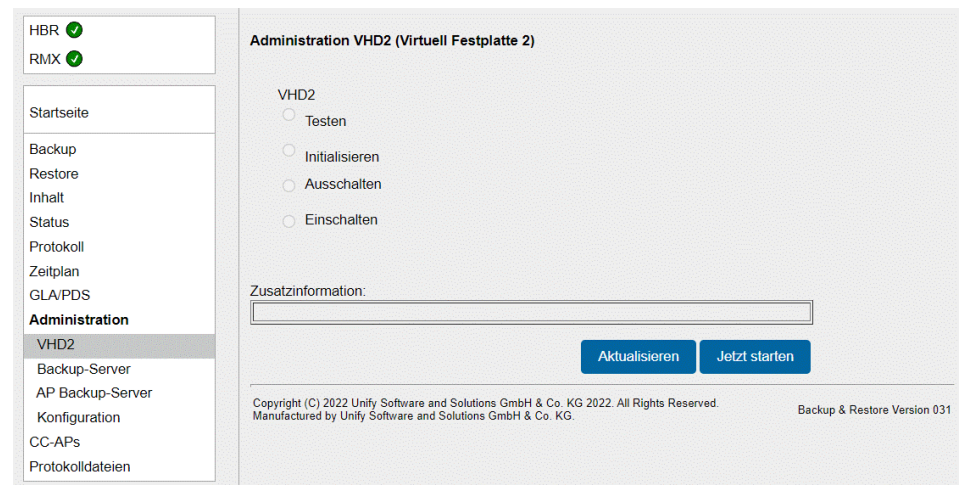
HBR
RMX

Startseite

Backup
Restore
Inhalt
Status
Protokoll
Zeitplan
GLA/PDS
Administration
VHD2
Backup-Server
AP Backup-Server
Konfiguration
CC-APs
Protokolldateien

Administration VHD2 (Virtuell Festplatte 2)

VHD2
Testen
Initialisieren
Ausschalten
Einschalten

Zusatzinformation:

Aktualisieren
Jetzt starten

Copyright (C) 2022 Unify Software and Solutions GmbH & Co. KG 2022. All Rights Reserved.
Manufactured by Unify Software and Solutions GmbH & Co. KG.

Backup & Restore Version 031